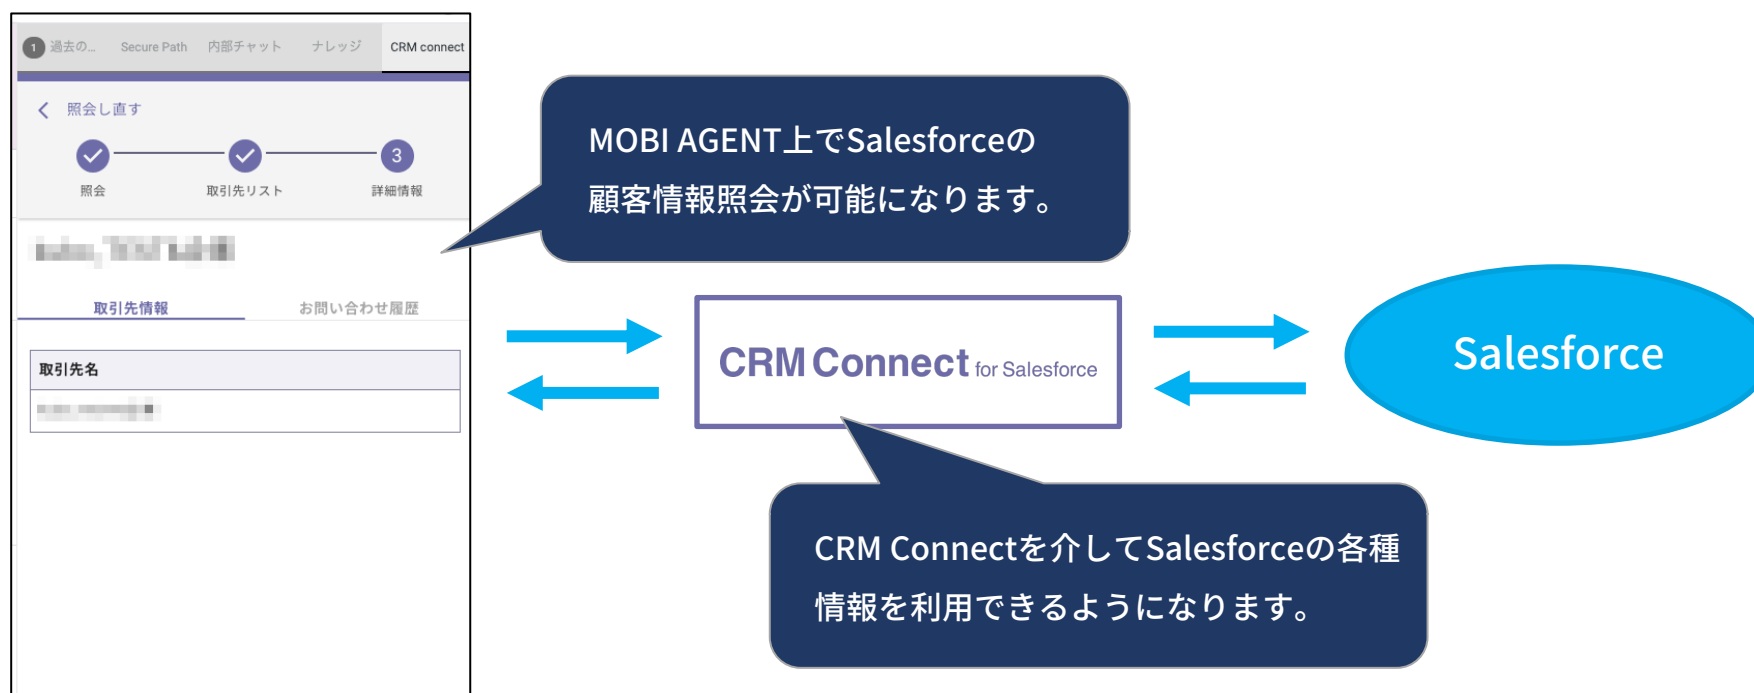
1 過去の... Secure Path 内部チャット ナレッジ CRM connect

照会し直す

3

照会 取引先リスト 詳細情報

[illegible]

取引先情報 お問い合わせ履歴

取引先名

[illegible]

MOBI AGENT上でSalesforceの顧客情報照会が可能になります。

CRM Connect for Salesforce

Salesforce

CRM Connectを介してSalesforceの各種情報を利用できるようになります。